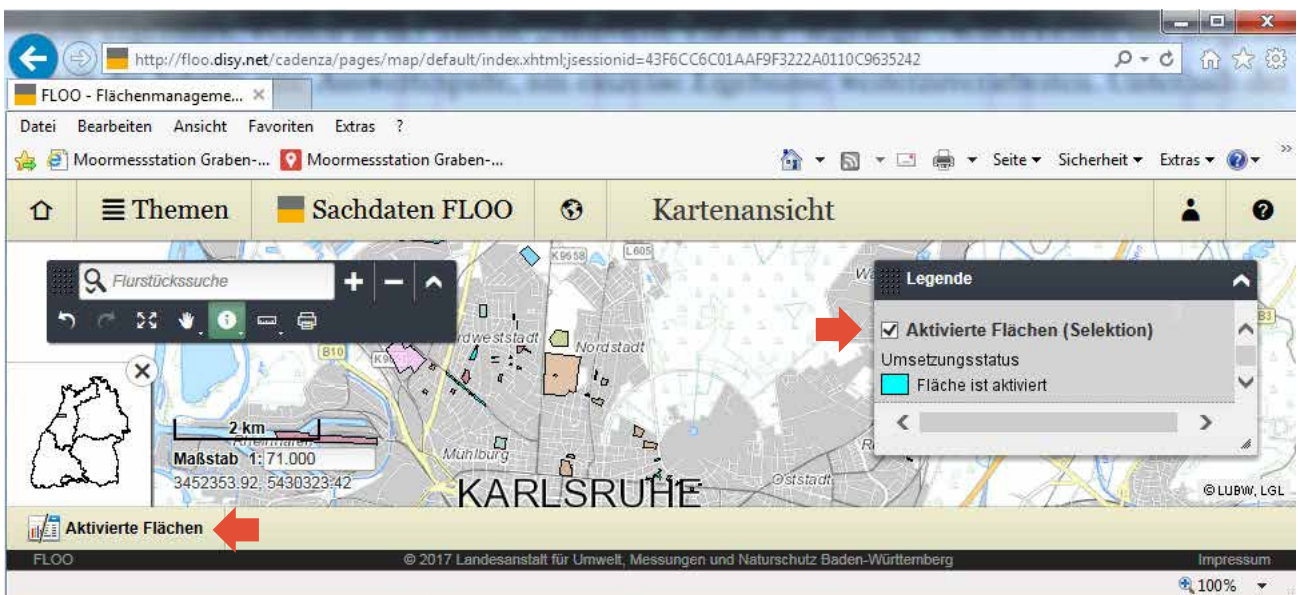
http://floo.disy.net/cadenza/pages/map/default/index.xhtml;jsessionid=43F6CC6C01AAF9F3222A0110C9635242

FLOO - Flächenmanageme... ×

Datei Bearbeiten Ansicht Favoriten Extras ?

Moormessstation Graben-... Moormessstation Graben-...

Seite ▾ Sicherheit ▾ Extras ▾

Themen Sachdaten FLOO Kartenansicht

Flurstücksuche

Legende

Aktivierte Flächen (Selektion)

Umsetzungsstatus

Fläche ist aktiviert

K9658 L605 B10 B3 Nordweststadt Nordstadt Mühlburg Oststadt

2 km

Maßstab 1: 71.000

3452353.92, 5430323.42

KARLSRUHE

© LUBW, LGL

Aktivierte Flächen

FLOO © 2017 Landesanstalt für Umwelt, Messungen und Naturschutz Baden-Württemberg Impressum

100%